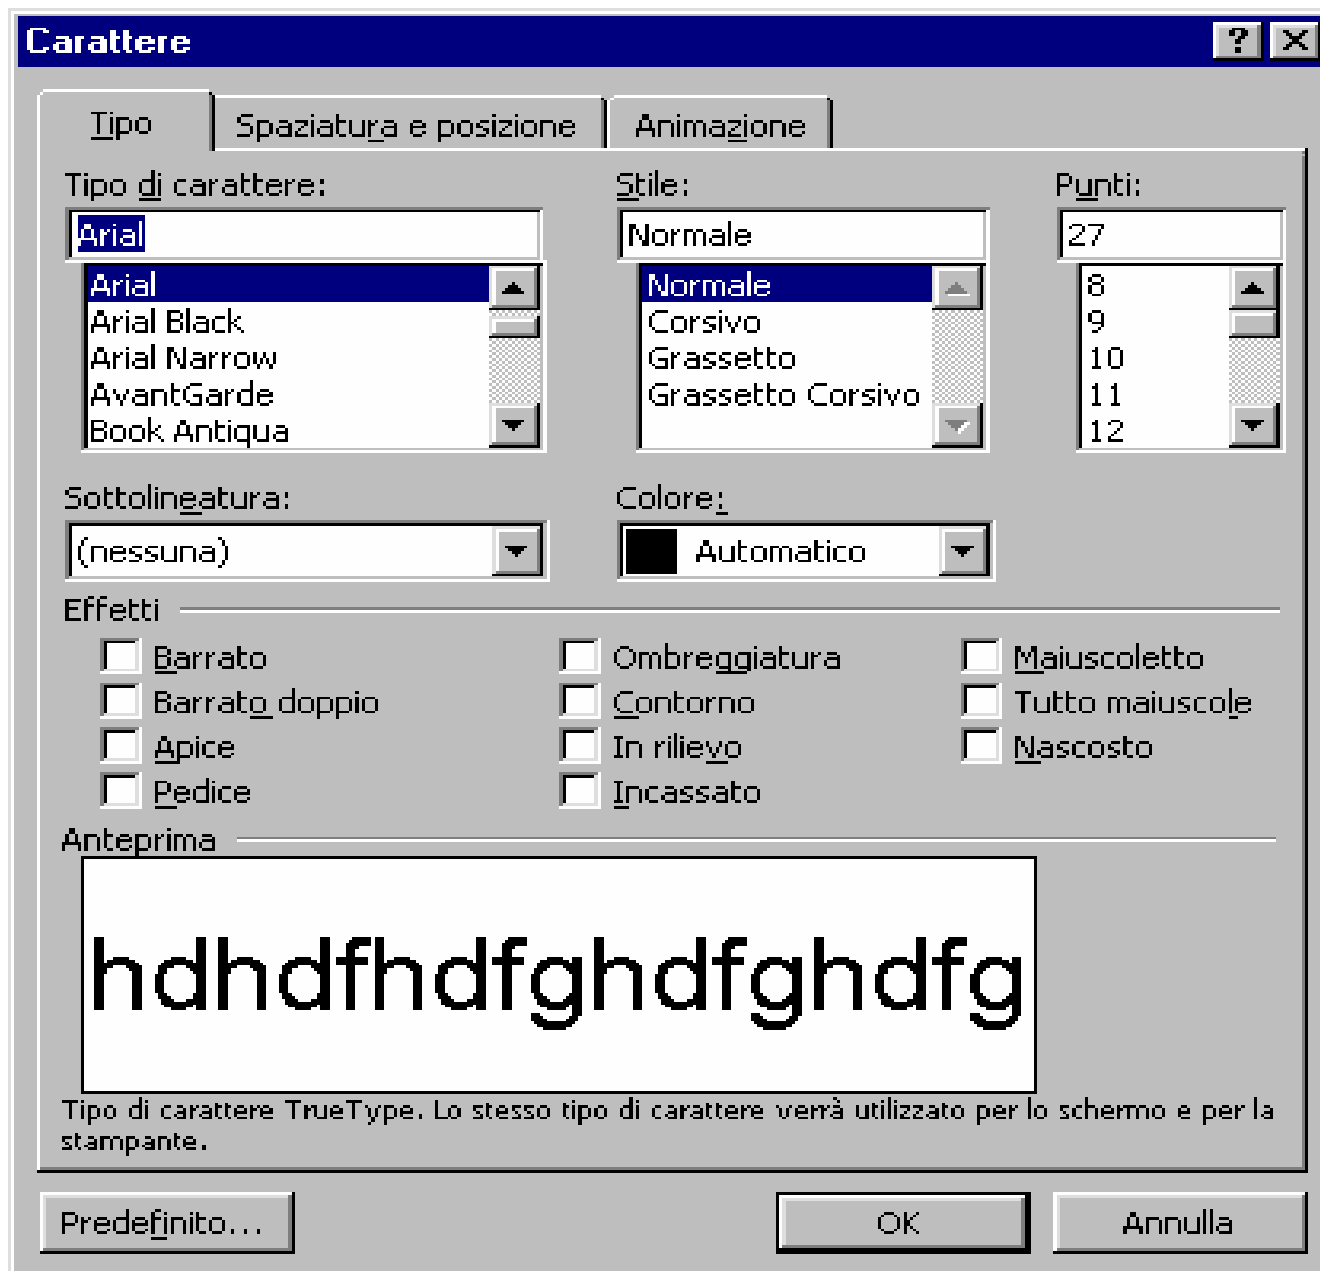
Carattere

?

Tipo | Spaziatura e posizione | Animazione

Tipo di carattere:
Arial
Arial
Arial Black
Arial Narrow
AvantGarde
Book Antiqua

Stile:
Normale
Normale
Corsivo
Grassetto
Grassetto Corsivo

Punti:
27
8
9
10
11
12

Sottolineatura:
(nessuna)

Colore:
Automatico

Effetti
Barrato
Barrato doppio
Apice
Pedice
Ombreggiatura
Contorno
In rilievo
Incassato
Maiuscoletto
Tutto maiuscole
Nascosto

Anteprima
hdhdfhdfghdfghdfg

Tipo di carattere TrueType. Lo stesso tipo di carattere verrà utilizzato per lo schermo e per la stampante.

Predefinito...
OK
Annulla